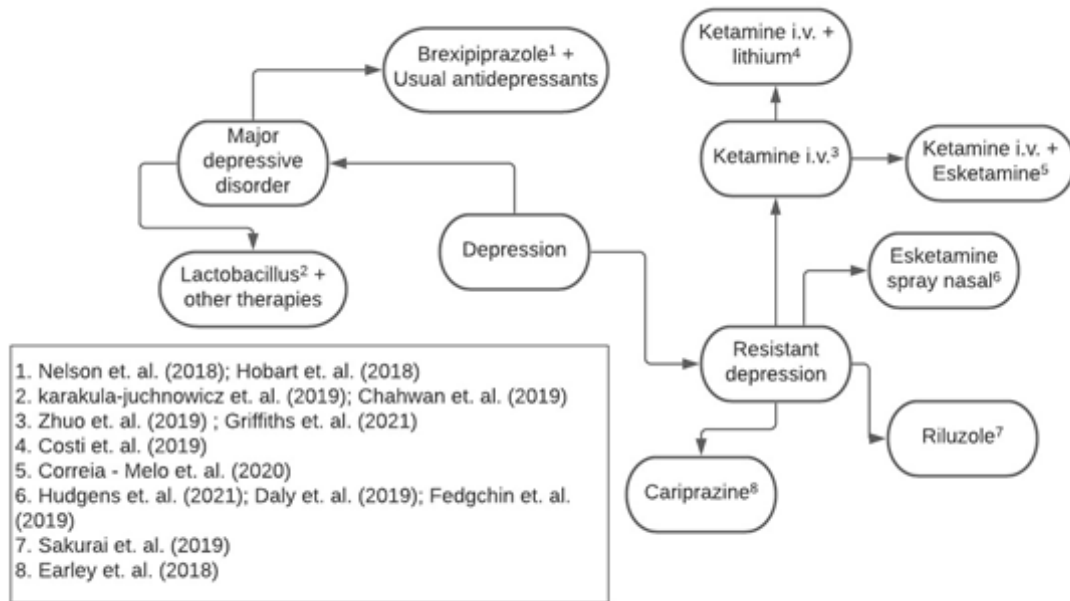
Brexipiprazole$^1$ + Usual antidepressants

Ketamine i.v. + lithium$^4$

Major depressive disorder

Ketamine i.v.$^3$

Ketamine i.v. + Esketamine$^5$

Depression

Esketamine spray nasal$^6$

Lactobacillus$^2$ + other therapies

Resistant depression

Riluzole$^7$

Cariprazine$^8$

1. Nelson et. al. (2018); Hobart et. al. (2018)
2. karakula-juchnowicz et. al. (2019); Chahwan et. al. (2019)
3. Zhuo et. al. (2019) ; Griffiths et. al. (2021)
4. Costi et. al. (2019)
5. Correia - Melo et. al. (2020)
6. Hudgens et. al. (2021); Daly et. al. (2019); Fedgchin et. al. (2019)
7. Sakurai et. al. (2019)
8. Earley et. al. (2018)